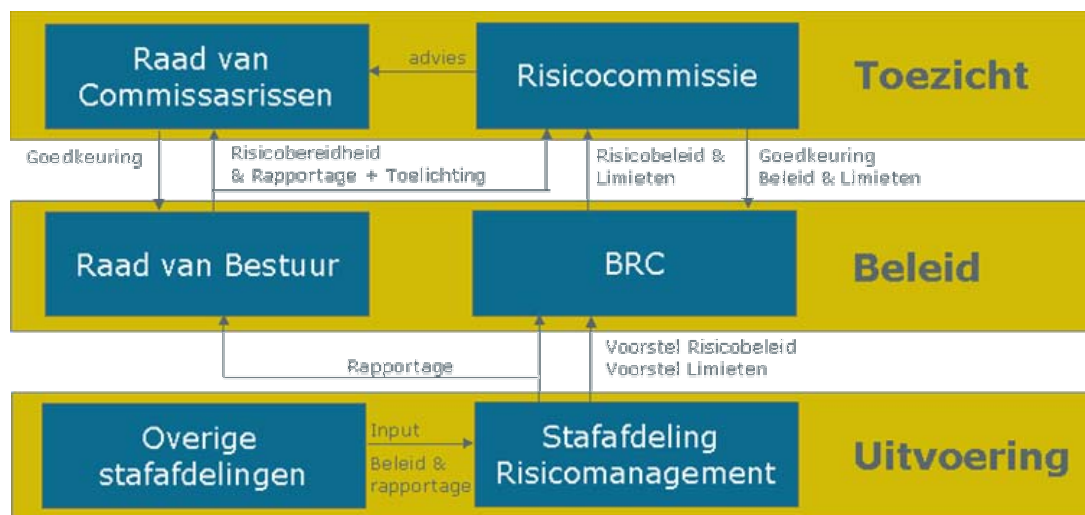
Raad van Commissasrissen

advies

Risicocommissie

Toezicht

Goedkeuring

Risicobereidheid & Rapportage + Toelichting

Risicobeleid & Limieten

Goedkeuring Beleid & Limieten

Raad van Bestuur

BRC

Beleid

Rapportage

Voorstel Risicobeleid Voorstel Limieten

Overige stafafdelingen

Input

Beleid & rapportage

Stafafdeling Risicomanagement

Uitvoering